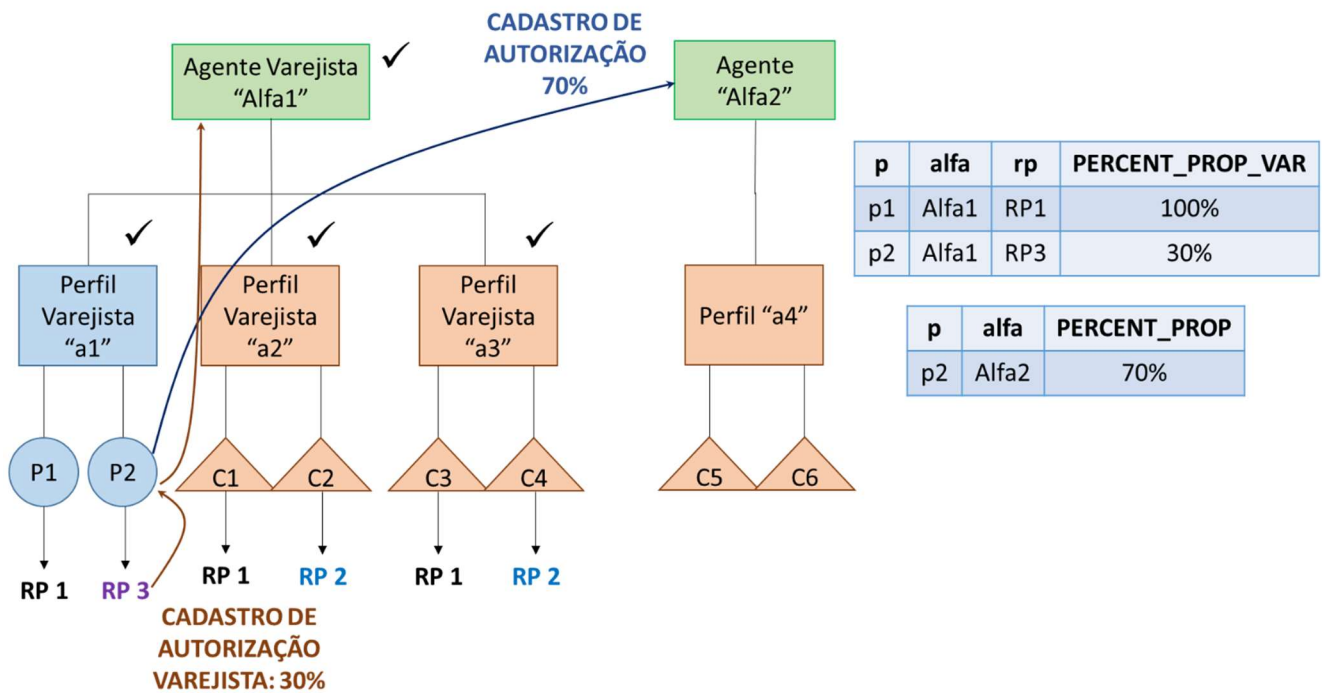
CADASTRO DE AUTORIZAÇÃO 70%

Agente Varejista "Alfa1" ✓

Agente "Alfa2"

✓ Perfil Varejista "a1"

✓ Perfil Varejista "a2"

✓ Perfil Varejista "a3"

Perfil "a4"

P1 P2

C1 C2 C3 C4 C5 C6

RP 1 RP 3 RP 1 RP 2 RP 1 RP 2

CADASTRO DE AUTORIZAÇÃO VAREJISTA: 30%

| p | alfa | rp | PERCENT_PROP_VAR |
|---|---|---|---|
| p1 | Alfa1 | RP1 | 100% |
| p2 | Alfa1 | RP3 | 30% |

| p | alfa | PERCENT_PROP |
|---|---|---|
| p2 | Alfa2 | 70% |